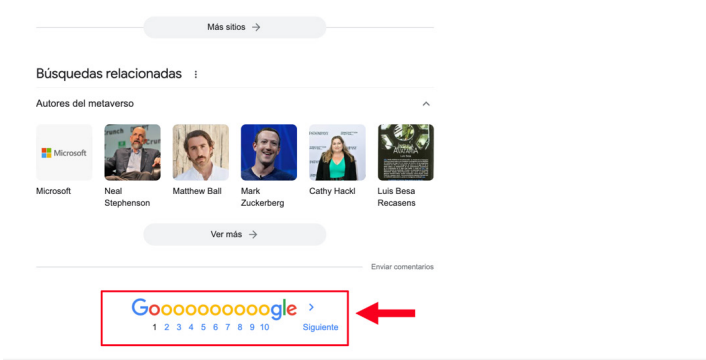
Más sitios →

Búsquedas relacionadas ⋮

Autores del metaverso

Microsoft

Microsoft

Neal Stephenson

Matthew Ball

Mark Zuckerberg

Cathy Hackl

Luis Besa Recasens

Ver más →

Enviar comentarios

Goooooooooogle >

1 2 3 4 5 6 7 8 9 10 Siguiente